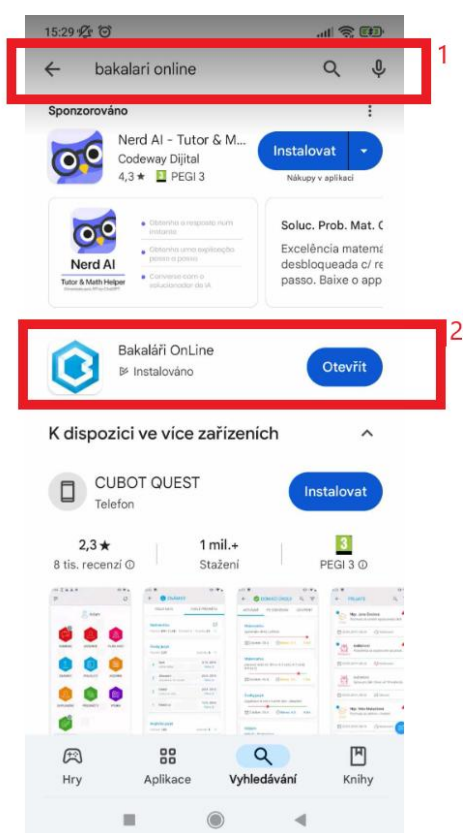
15:29

bakalari online

1

Sponzorováno

Nerd AI - Tutor & M...
Codeway Dijital
4,3 ★ PEGI 3

Instalovat
Nákupy v aplikaci

Nerd AI
Tutor & Math Helper

Obtenha a resposta num instante
Obtenha uma explicação passo a passo
Converse com o solucionador de IA

Soluc. Prob. Mat. C
Excelência matema desbloqueada c/ re passo. Baixe o app

2

Bakaláři OnLine
Instalováno

Otevřít

K dispozici ve více zařízeních

CUBOT QUEST
Telefon

Instalovat

2,3 ★
8 tis. recenzí ⓘ

1 mil.+
Stažení

3
PEGI 3 ⓘ

Hry

Aplikace

Vyhledávání

Knihy